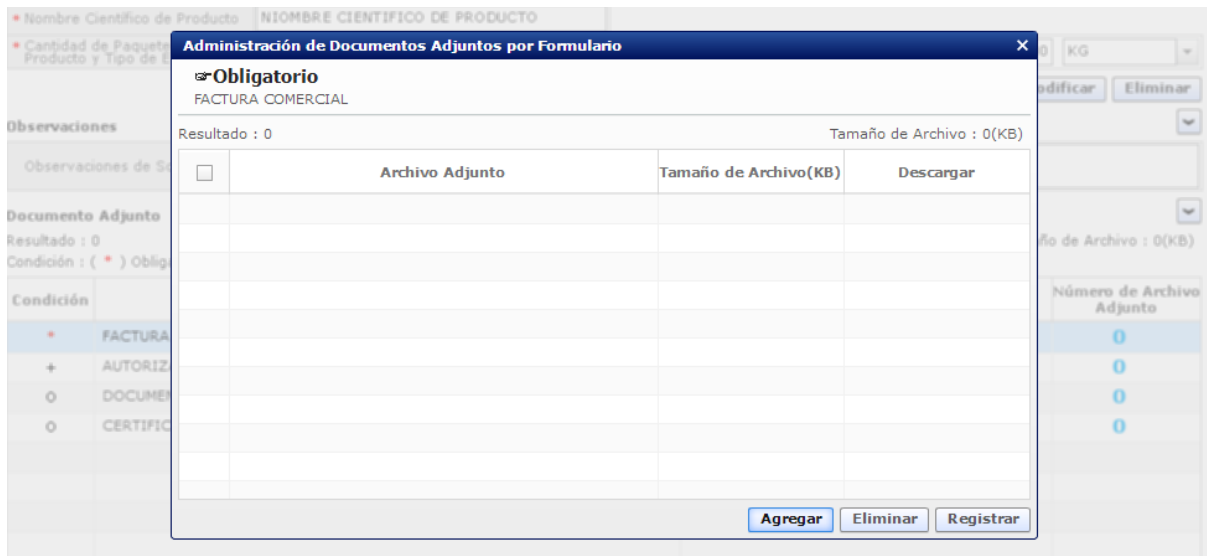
* Nombre Cientifico de Producto NIOMBRE CIENTIFICO DE PRODUCTO

* Cantidad de Paquete Producto y Tipo de E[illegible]

0 KG

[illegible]dificar Eliminar

Observaciones

Observaciones de S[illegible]

Documento Adjunto

Resultado : 0

Condición : ( * ) Oblig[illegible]

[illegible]ño de Archivo : 0(KB)

| Condición | | Número de Archivo Adjunto |
|---|---|---|
| * | FACTURA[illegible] | 0 |
| + | AUTORIZ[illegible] | 0 |
| o | DOCUME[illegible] | 0 |
| o | CERTIFIC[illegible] | 0 |

Administración de Documentos Adjuntos por Formulario ×

☞Obligatorio

FACTURA COMERCIAL

Resultado : 0

Tamaño de Archivo : 0(KB)

| ☐ | Archivo Adjunto | Tamaño de Archivo(KB) | Descargar |
|---|---|---|---|

Agregar Eliminar Registrar